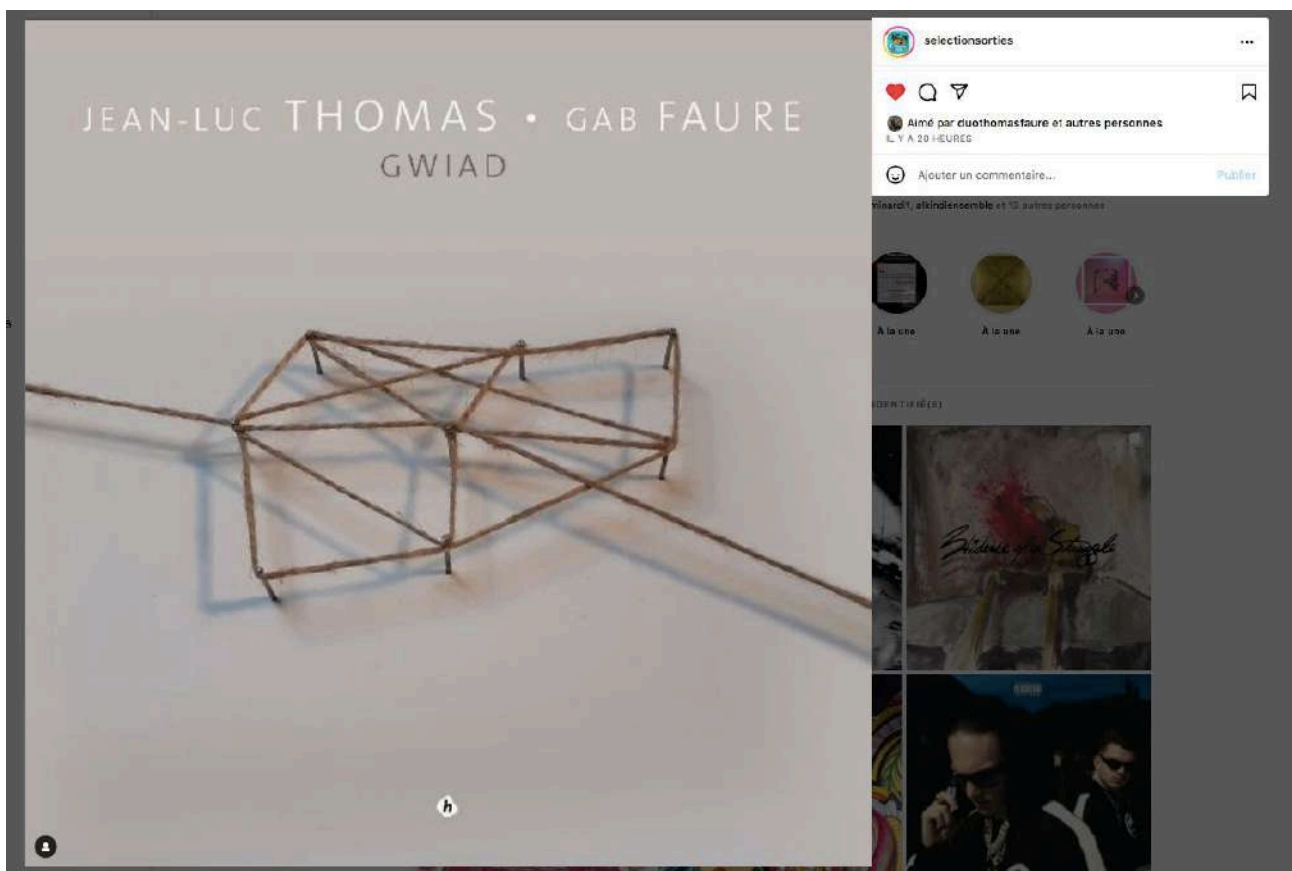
JEAN-LUC THOMAS • GAB FAURE
GWIAD

h

selectionsorties ...

Aimé par duothomasfaure et autres personnes
IL Y A 20 HEURES

Ajouter un commentaire... Publier

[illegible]minardi1, alkindiensemble et 13 autres personnes

À la une À la une À la une

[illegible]IDENTIFIÉ(E)

Evidence of a Struggle